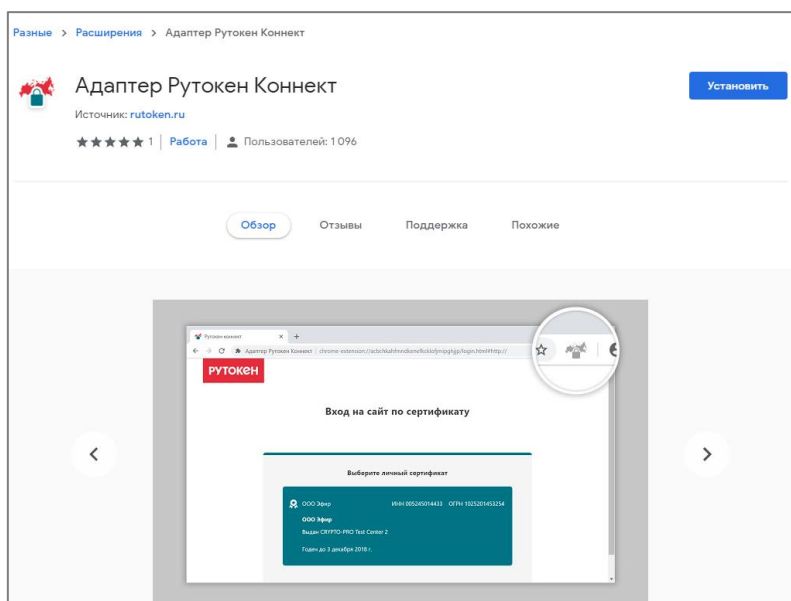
Разные > Расширения > Адаптер Рутокен Коннект

Адаптер Рутокен Коннект

Источник: rutoken.ru

★★★★★ 1 | Работа | Пользователей: 1 096

Установить

Обзор Отзывы Поддержка Похожие

Рутокен коннект

Адаптер Рутокен Коннект | chrome-extension://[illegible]/login.html#http://

РУТОКЕН

Вход на сайт по сертификату

Выберите личный сертификат

ООО Эфир ИНН 005245014433 ОГРН 1025201453254

ООО Эфир

Выдан CRYPTO-PRO Test Center 2

Годен до 3 декабря 2018 г.